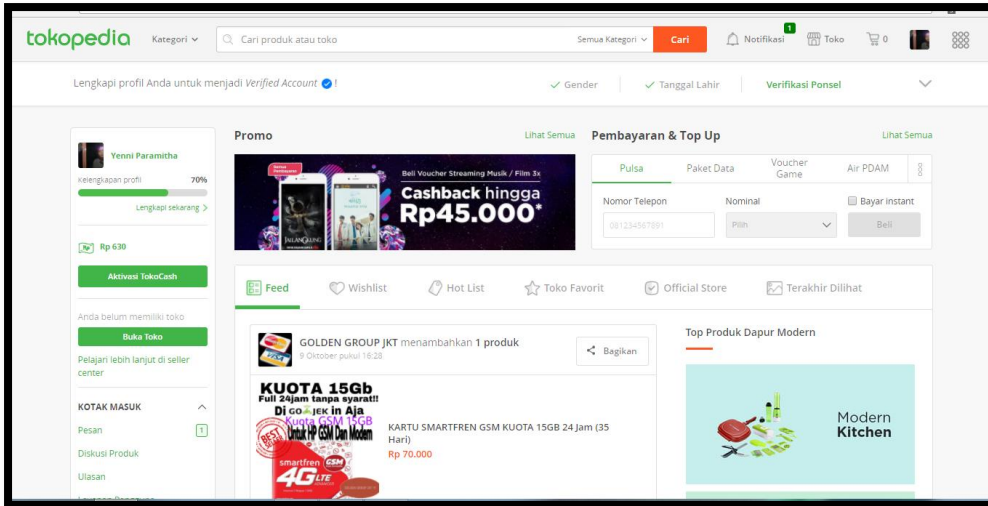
tokopedia Kategori Cari produk atau toko Semua Kategori Cari Notifikasi 1 Toko 0

Lengkapi profil Anda untuk menjadi Verified Account ! Gender Tanggal Lahir Verifikasi Ponsel

Yenni Paramitha
Kelengkapan profil 70%
Lengkapi sekarang >
Rp 630
Aktivasi TokoCash
Anda belum memiliki toko
Buka Toko
Pelajari lebih lanjut di seller center
KOTAK MASUK
Pesan 1
Diskusi Produk
Ulasan

Promo
Lihat Semua
Beli Voucher Streaming Musik / Film 3x
Cashback hingga Rp45.000*

Pembayaran & Top Up
Lihat Semua
Pulsa | Paket Data | Voucher Game | Air PDAM
Nomor Telepon
081234567891
Nominal
Pilih
Bayar instant
Beli

Feed | Wishlist | Hot List | Toko Favorit | Official Store | Terakhir Dilihat

GOLDEN GROUP JKT menambahkan 1 produk
9 Oktober pukul 16:28
Bagikan
KUOTA 15Gb
Full 24jam tanpa syarat!!
Di GOJEK in Aja
Kuota GSM 15GB
Untuk HP GSM Dan Modem
smartfren GSM
4G LTE
KARTU SMARTFREN GSM KUOTA 15GB 24 Jam (35 Hari)
Rp 70.000

Top Produk Dapur Modern
Modern Kitchen